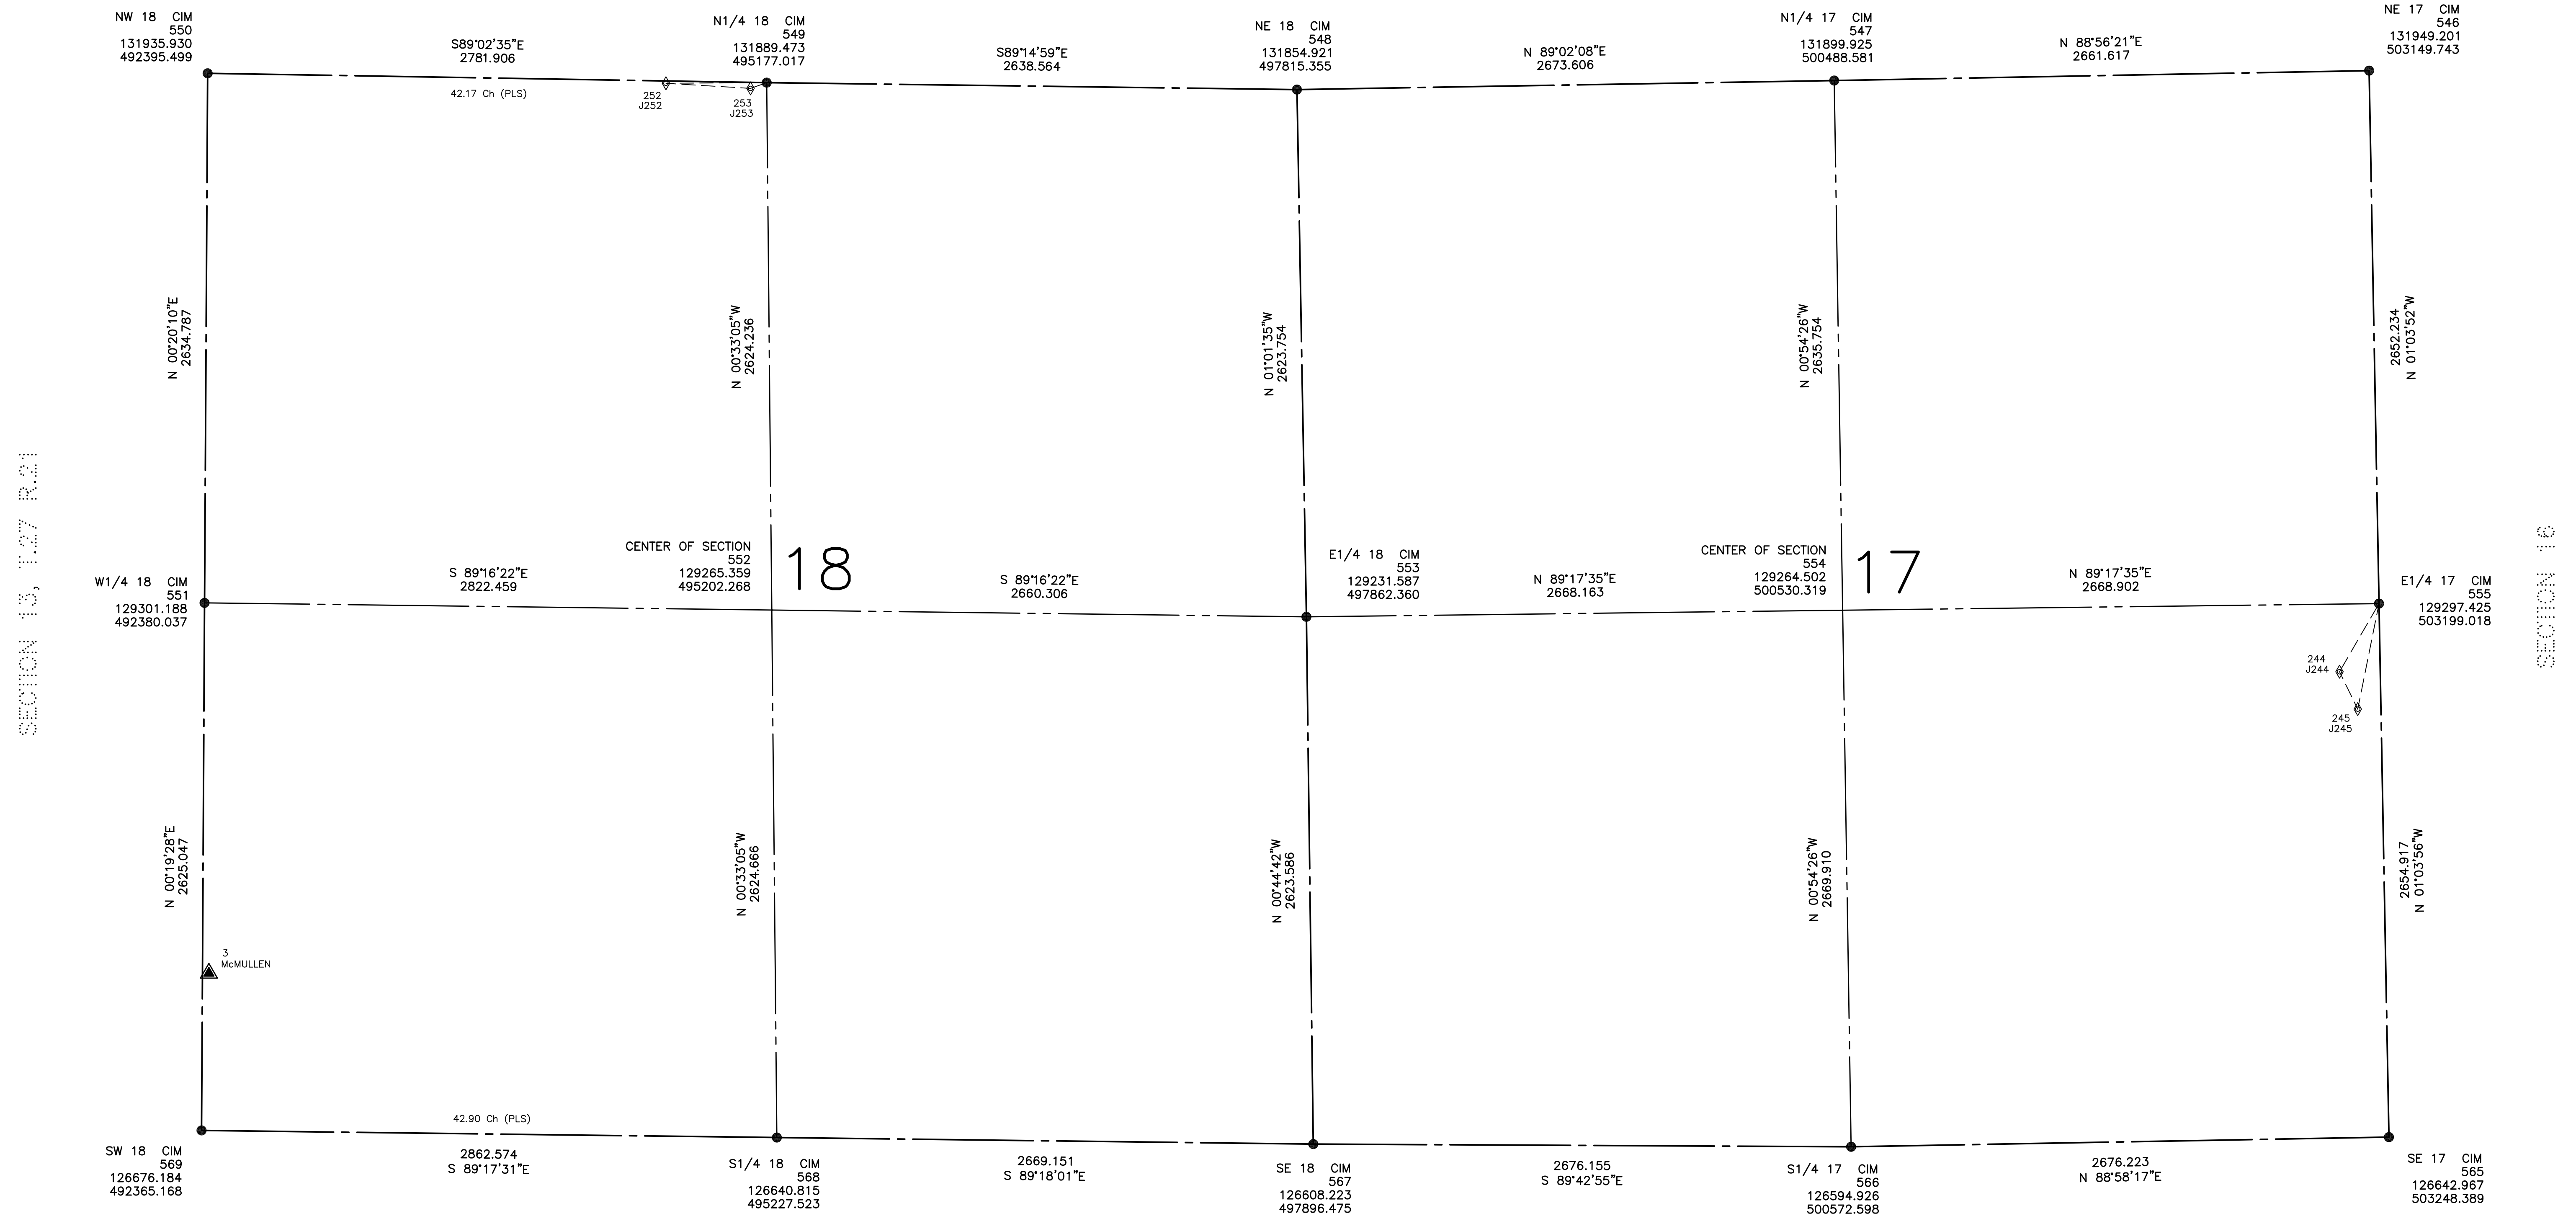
NW 18 CIM
550
131935.930
492395.499

S89°02'35"E
2781.906

N1/4 18 CIM
549
131889.473
495177.017

S89°14'59"E
2638.564

NE 18 CIM
548
131854.921
497815.355

N 89°02'08"E
2673.606

N1/4 17 CIM
547
131899.925
500488.581

N 88°56'21"E
2661.617

NE 17 CIM
546
131949.201
503149.743

42.17 Ch (PLS)

252
J252

253
J253

N 00°20'10"E
2634.787

N 00°33'05"W
2624.236

N 01°01'35"W
2623.754

N 00°54'26"W
2635.754

2652.234
N 01°03'52"W

SECTION 13, T.27 R.21

SECTION 16

CENTER OF SECTION
552
129265.359
495202.268

18

W1/4 18 CIM
551
129301.188
492380.037

S 89°16'22"E
2822.459

S 89°16'22"E
2660.306

E1/4 18 CIM
553
129231.587
497862.360

N 89°17'35"E
2668.163

CENTER OF SECTION
554
129264.502
500530.319

17

N 89°17'35"E
2668.902

E1/4 17 CIM
555
129297.425
503199.018

244
J244

245
J245

N 00°19'28"E
2625.047

N 00°33'05"W
2624.666

N 00°44'42"W
2623.586

N 00°54'26"W
2669.910

2654.917
N 01°03'56"W

3
McMULLEN

42.90 Ch (PLS)

SW 18 CIM
569
126676.184
492365.168

2862.574
S 89°17'31"E

S1/4 18 CIM
568
126640.815
495227.523

2669.151
S 89°18'01"E

SE 18 CIM
567
126608.223
497896.475

2676.155
S 89°42'55"E

S1/4 17 CIM
566
126594.926
500572.598

2676.223
N 88°58'17"E

SE 17 CIM
565
126642.967
503248.389